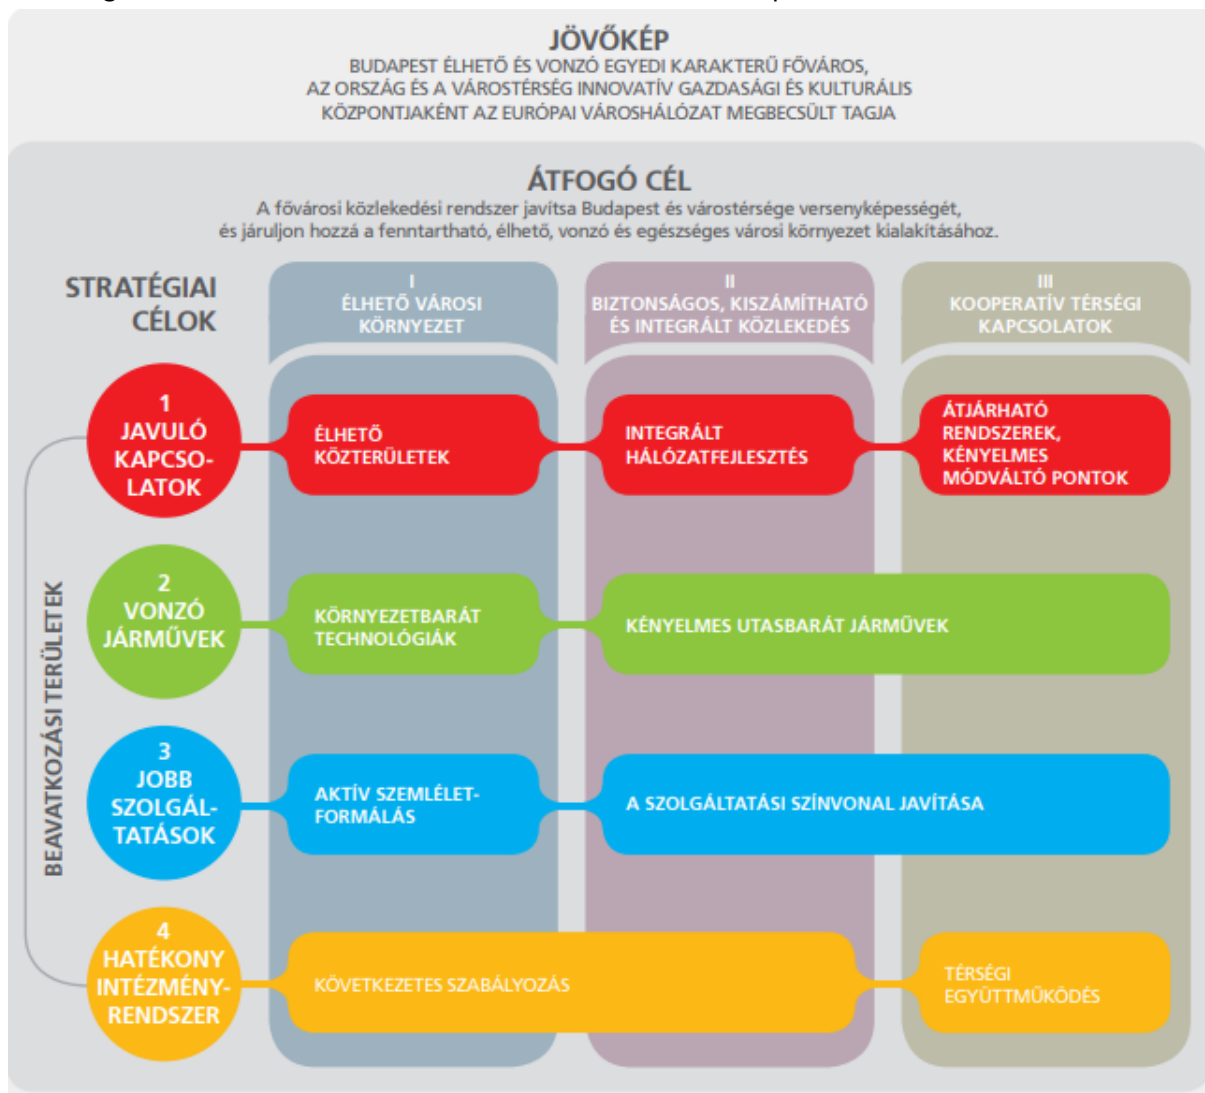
JÖVŐKÉP
BUDAPEST ÉLHETŐ ÉS VONZÓ EGYEDI KARAKTERŰ FŐVÁROS, AZ ORSZÁG ÉS A VÁROSTÉRSÉG INNOVATÍV GAZDASÁGI ÉS KULTURÁLIS KÖZPONTJAKÉNT AZ EURÓPAI VÁROSHÁLÓZAT MEGBECSÜLT TAGJA

ÁTFOGÓ CÉL
A fővárosi közlekedési rendszer javítsa Budapest és várostérsége versenyképességét, és járuljon hozzá a fenntartható, élhető, vonzó és egészséges városi környezet kialakításához.

STRATÉGIAI CÉLOK

I
ÉLHETŐ VÁROSI KÖRNYEZET

II
BIZTONSÁGOS, KISZÁMÍTHATÓ ÉS INTEGRÁLT KÖZLEKEDÉS

III
KOOPERATÍV TÉRSÉGI KAPCSOLATOK

BEAVATKOZÁSI TERÜLETEK

1
JAVULÓ KAPCSOLATOK

ÉLHETŐ KÖZTERÜLETEK

INTEGRÁLT HÁLÓZATFEJLESZTÉS

ÁTJÁRHATÓ RENDSZEREK, KÉNYELMES MÓDVÁLTÓ PONTOK

2
VONZÓ JÁRMŰVEK

KÖRNYEZETBARÁT TECHNOLÓGIÁK

KÉNYELMES UTASBARÁT JÁRMŰVEK

3
JOBB SZOLGÁLTATÁSOK

AKTÍV SZEMLÉLETFORMÁLÁS

A SZOLGÁLTATÁSI SZÍNVONAL JAVÍTÁSA

4
HATÉKONY INTÉZMÉNYRENDSZER

KÖVETKEZETES SZABÁLYOZÁS

TÉRSÉGI EGYÜTTMŰKÖDÉS